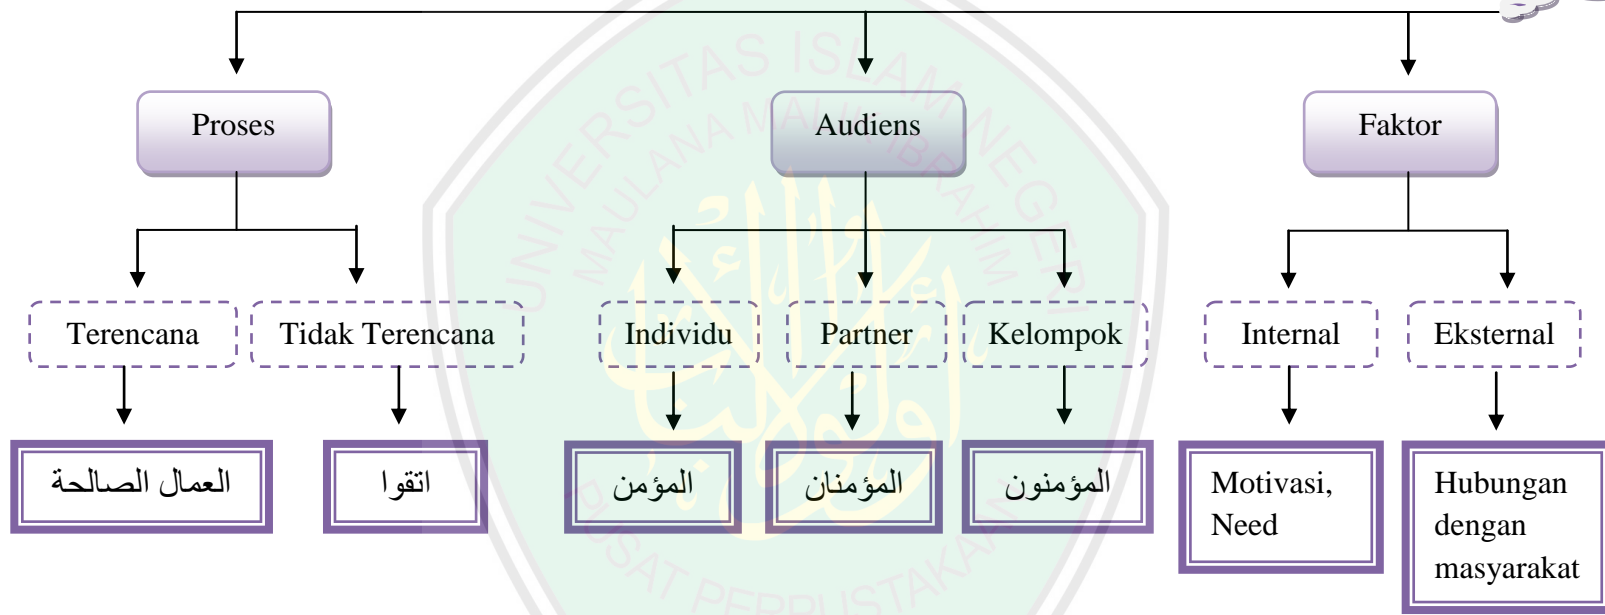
Proses

Audiens

Faktor

Terencana

Tidak Terencana

Individu

Partner

Kelompok

Internal

Eksternal

العمال الصالحة

اتقوا

المؤمن

المؤمنان

المؤمنون

Motivasi, Need

Hubungan dengan masyarakat

UNIVERSITAS ISLAM NEGERI MAULANA MALIK IBRAHIM

PUSAT PERPUSTAKAAN